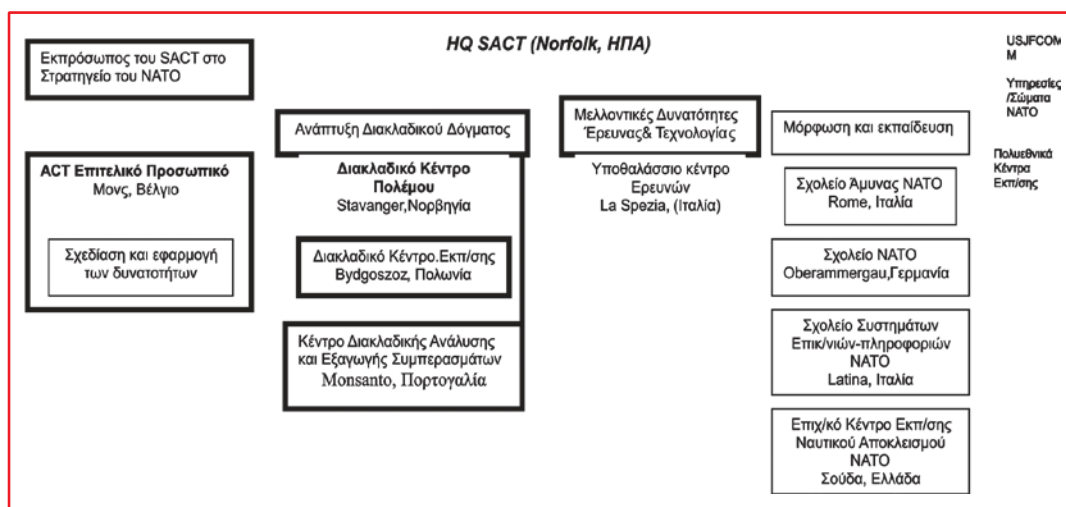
HQ SACT (Norfolk, ΗΠΑ)

Εκπρόσωπος του SACT στο Στρατηγείο του ΝΑΤΟ

ACT Επιτελικό Προσωπικό
Μονς, Βέλγιο

Σχεδίαση και εφαρμογή των δυνατοτήτων

Ανάπτυξη Διακλαδικού Δόγματος

Διακλαδικό Κέντρο Πολέμου
Stavanger,Νορβηγία

Διακλαδικό Κέντρο.Εκπ/σης
Bydgoszoz, Πολωνία

Κέντρο Διακλαδικής Ανάλυσης και Εξαγωγής Συμπερασμάτων
Monsanto, Πορτογαλία

Μελλοντικές Δυνατότητες Έρευνας& Τεχνολογίας

Υποθαλάσσιο κέντρο Ερευνών
La Spezia, (Ιταλία)

Μόρφωση και εκπαίδευση

Σχολείο Άμυνας ΝΑΤΟ
Rome, Ιταλία

Σχολείο ΝΑΤΟ
Oberammergau,Γερμανία

Σχολείο Συστημάτων Επικ/νιών-πληροφοριών ΝΑΤΟ
Latina, Ιταλία

Επιχ/κό Κέντρο Εκπ/σης Ναυτικού Αποκλεισμού ΝΑΤΟ
Σούδα, Ελλάδα

USJFCOM M

Υπηρεσίες /Σώματα ΝΑΤΟ

Πολυεθνικά Κέντρα Εκπ/σης